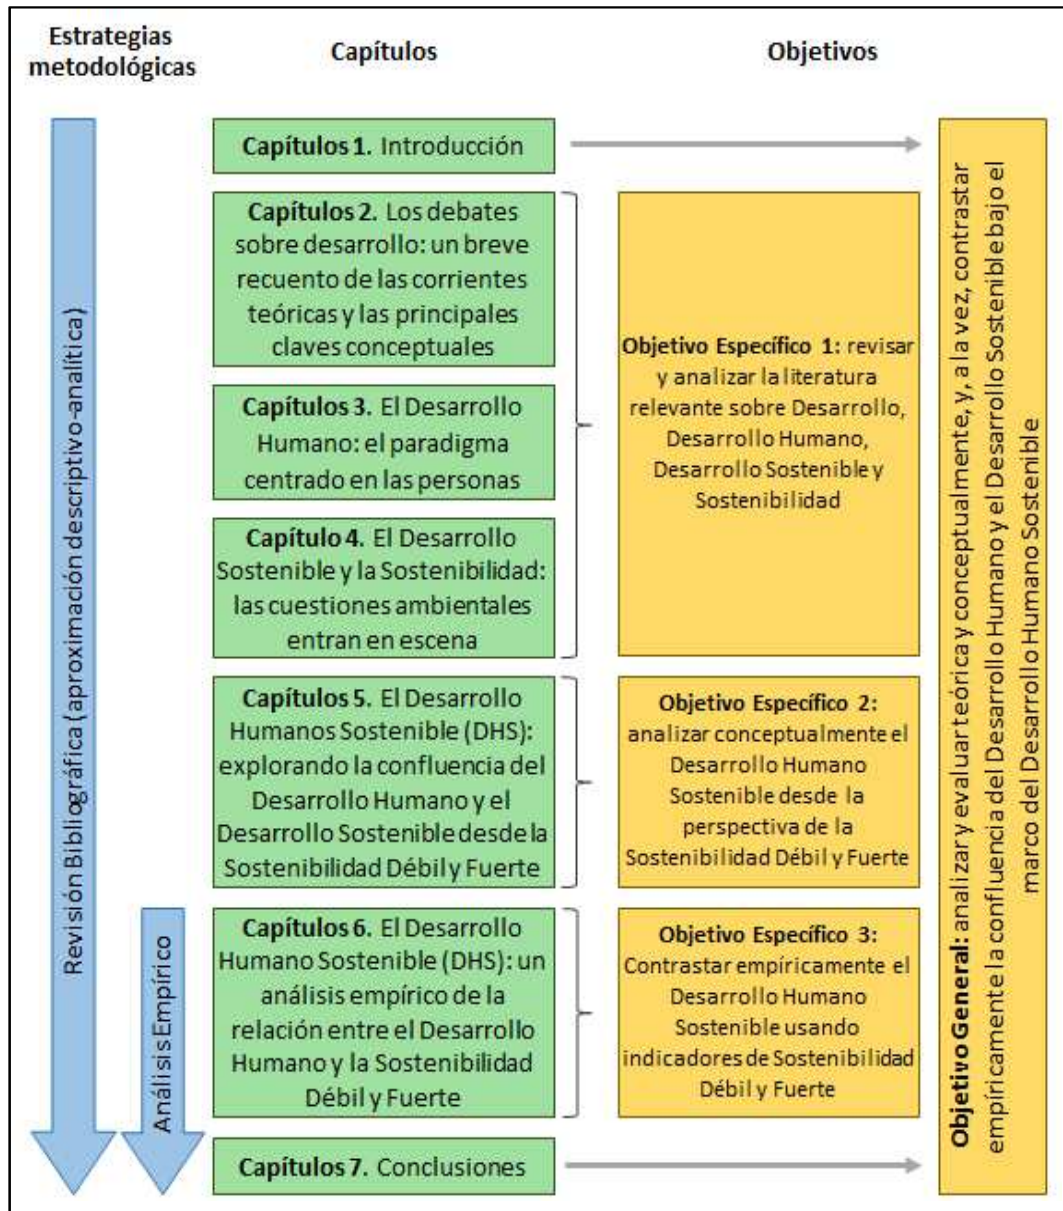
Estrategias metodológicas

Capítulos

Objetivos

Revisión Bibliográfica (aproximación descriptivo-analítica)

Análisis Empírico

Capítulos 1. Introducción

Capítulos 2. Los debates sobre desarrollo: un breve recuento de las corrientes teóricas y las principales claves conceptuales

Capítulos 3. El Desarrollo Humano: el paradigma centrado en las personas

Capítulo 4. El Desarrollo Sostenible y la Sostenibilidad: las cuestiones ambientales entran en escena

Capítulos 5. El Desarrollo Humanos Sostenible (DHS): explorando la confluencia del Desarrollo Humano y el Desarrollo Sostenible desde la Sostenibilidad Débil y Fuerte

Capítulos 6. El Desarrollo Humano Sostenible (DHS): un análisis empírico de la relación entre el Desarrollo Humano y la Sostenibilidad Débil y Fuerte

Capítulos 7. Conclusiones

Objetivo Específico 1: revisar y analizar la literatura relevante sobre Desarrollo, Desarrollo Humano, Desarrollo Sostenible y Sostenibilidad

Objetivo Específico 2: analizar conceptualmente el Desarrollo Humano Sostenible desde la perspectiva de la Sostenibilidad Débil y Fuerte

Objetivo Específico 3: Contrastar empíricamente el Desarrollo Humano Sostenible usando indicadores de Sostenibilidad Débil y Fuerte

Objetivo General: analizar y evaluar teórica y conceptualmente, y, a la vez, contrastar empíricamente la confluencia del Desarrollo Humano y el Desarrollo Sostenible bajo el marco del Desarrollo Humano Sostenible